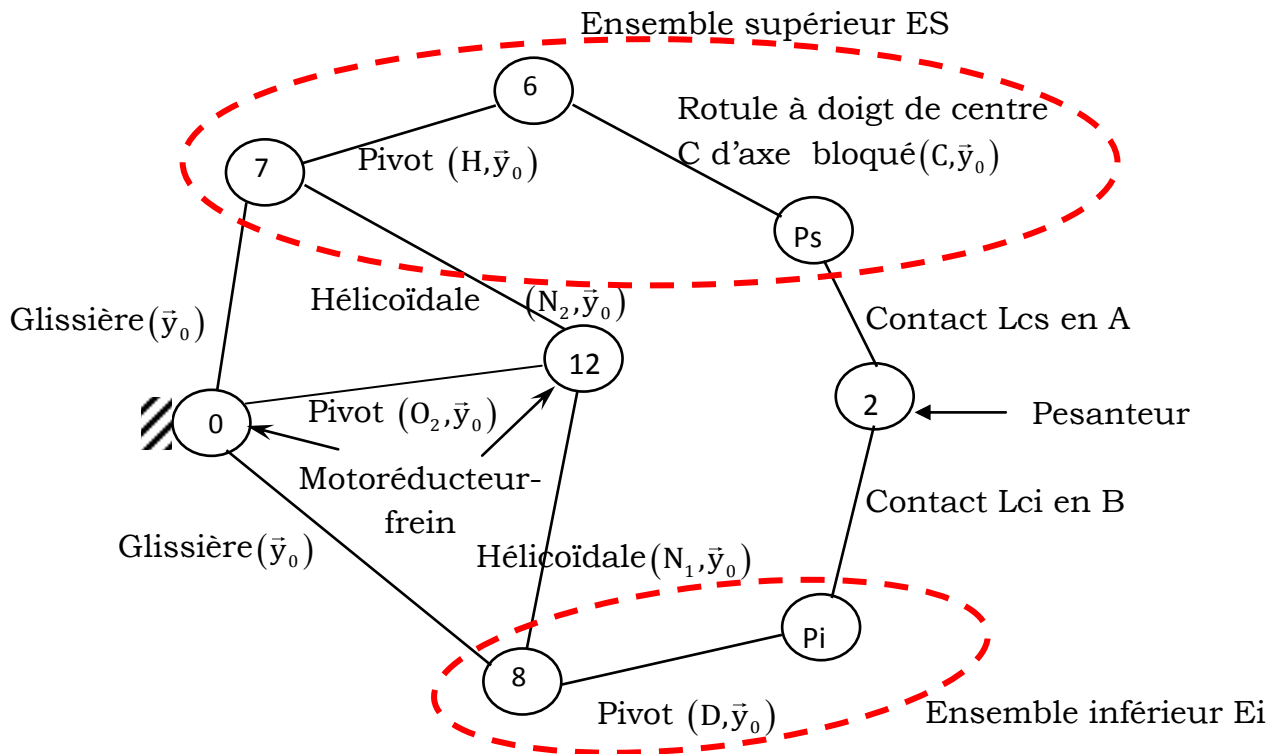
Ensemble supérieur ES

6

Rotule à doigt de centre C d'axe bloqué$(C,\vec{y}_0)$

7

Pivot $(H,\vec{y}_0)$

Ps

Hélicoïdale $(N_2,\vec{y}_0)$

Glissière$(\vec{y}_0)$

Contact Lcs en A

12

2

Pesanteur

0

Pivot $(O_2,\vec{y}_0)$

Motoréducteur-frein

Contact Lci en B

Glissière$(\vec{y}_0)$

Hélicoïdale$(N_1,\vec{y}_0)$

Pi

8

Pivot $(D,\vec{y}_0)$

Ensemble inférieur Ei